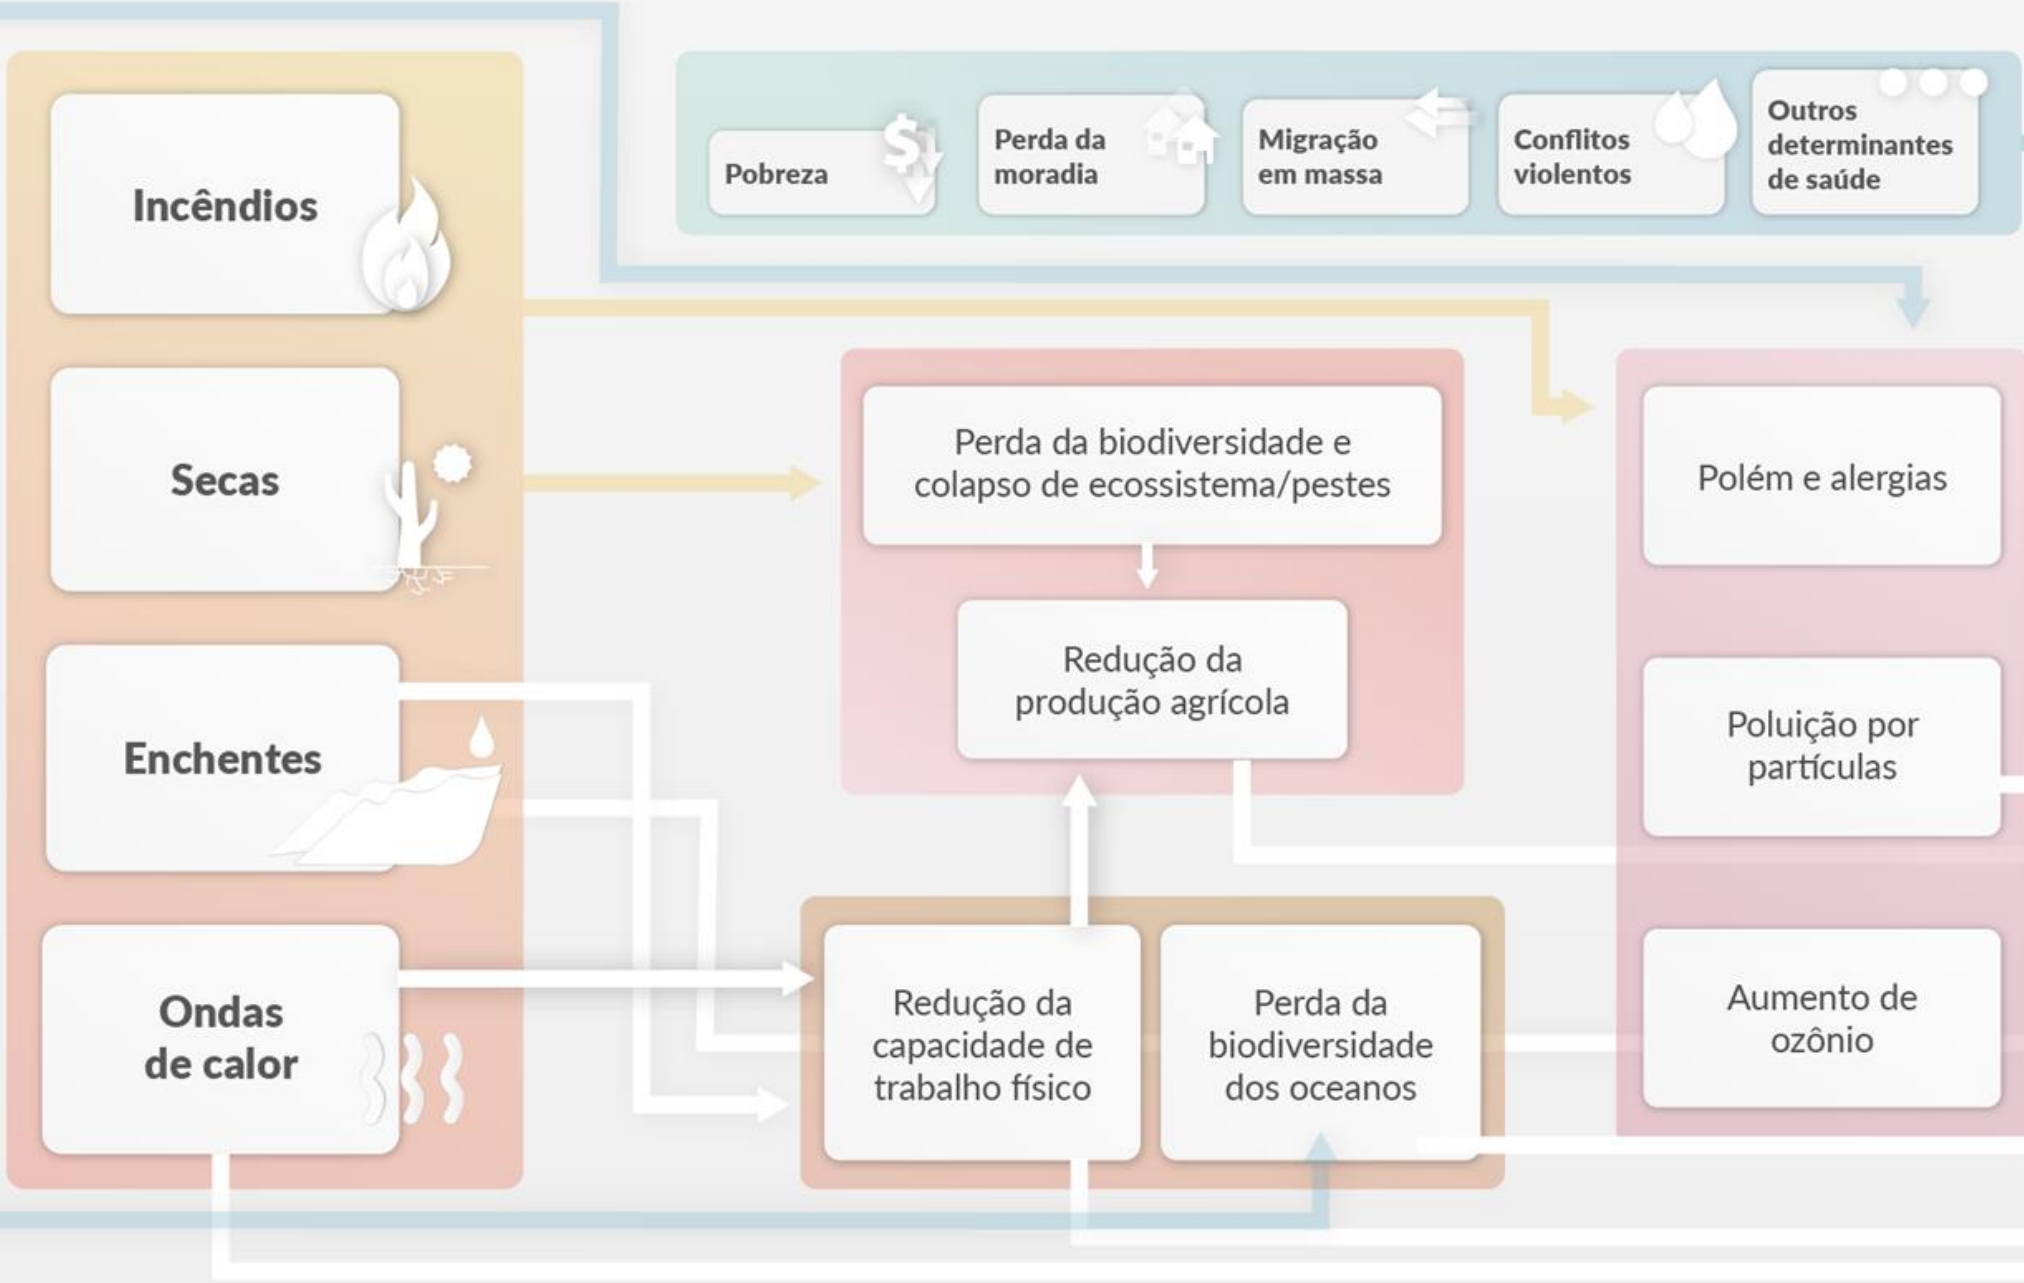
Pobreza

Perda da moradia

Migração em massa

Conflitos violentos

Outros determinantes de saúde

Incêndios

Secas

Enchentes

Ondas de calor

Perda da biodiversidade e colapso de ecossistema/pestes

Redução da produção agrícola

Redução da capacidade de trabalho físico

Perda da biodiversidade dos oceanos

Polém e alergias

Poluição por partículas

Aumento de ozônio